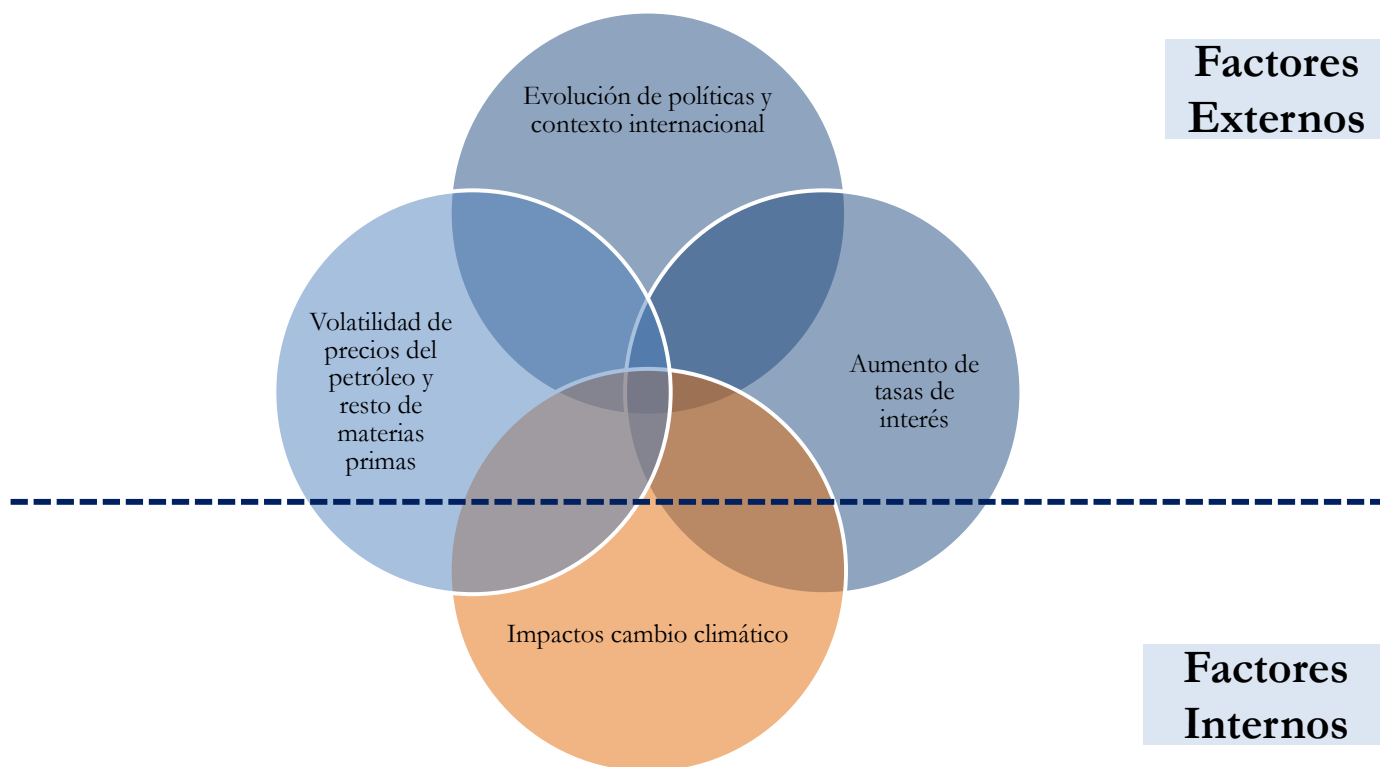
Factores Externos

Evolución de políticas y contexto internacional

Volatilidad de precios del petróleo y resto de materias primas

Aumento de tasas de interés

Impactos cambio climático

Factores Internos